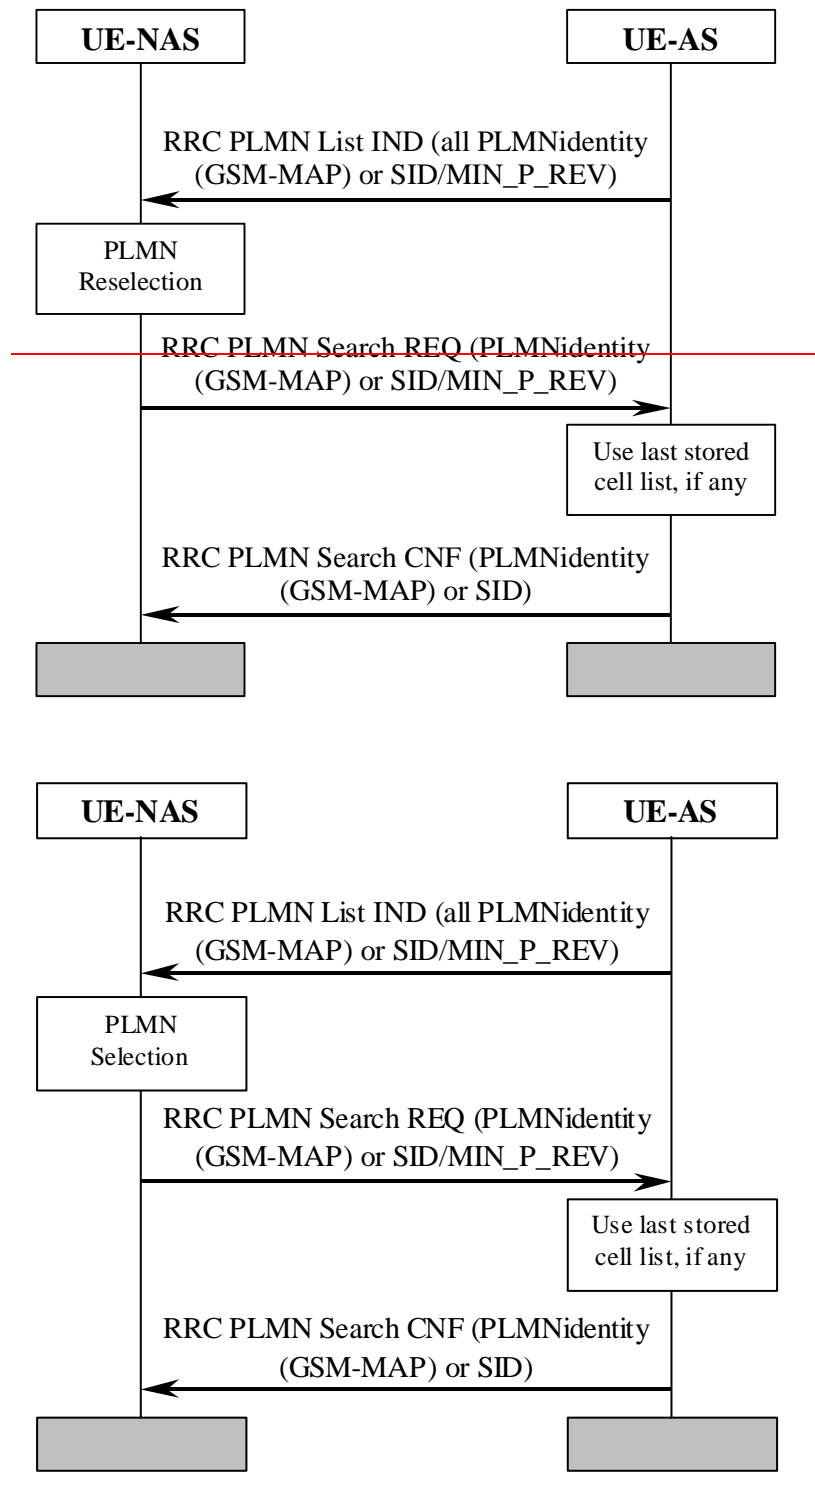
UE-NAS

UE-AS

RRC PLMN List IND (all PLMNidentity (GSM-MAP) or SID/MIN_P_REV)

PLMN Reselection

RRC PLMN Search REQ (PLMNidentity (GSM-MAP) or SID/MIN_P_REV)

Use last stored cell list, if any

RRC PLMN Search CNF (PLMNidentity (GSM-MAP) or SID)

UE-NAS

UE-AS

RRC PLMN List IND (all PLMNidentity (GSM-MAP) or SID/MIN_P_REV)

PLMN Selection

RRC PLMN Search REQ (PLMNidentity (GSM-MAP) or SID/MIN_P_REV)

Use last stored cell list, if any

RRC PLMN Search CNF (PLMNidentity (GSM-MAP) or SID)